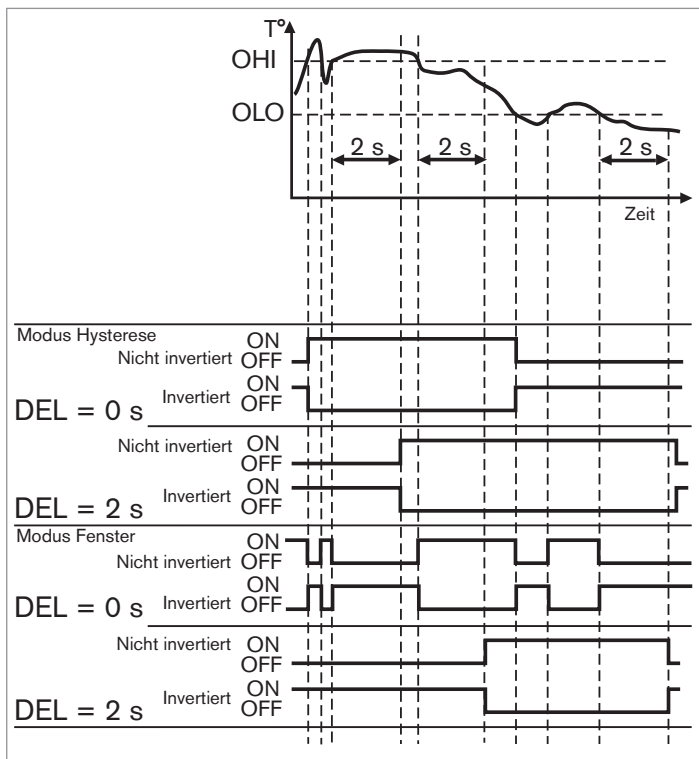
T°
OHI
OLO
2 s
2 s
2 s
Zeit

Modus Hysterese
Nicht invertiert ON OFF
Invertiert ON OFF
DEL = 0 s
Nicht invertiert ON OFF
Invertiert ON OFF
DEL = 2 s
Modus Fenster
Nicht invertiert ON OFF
Invertiert ON OFF
DEL = 0 s
Nicht invertiert ON OFF
Invertiert ON OFF
DEL = 2 s